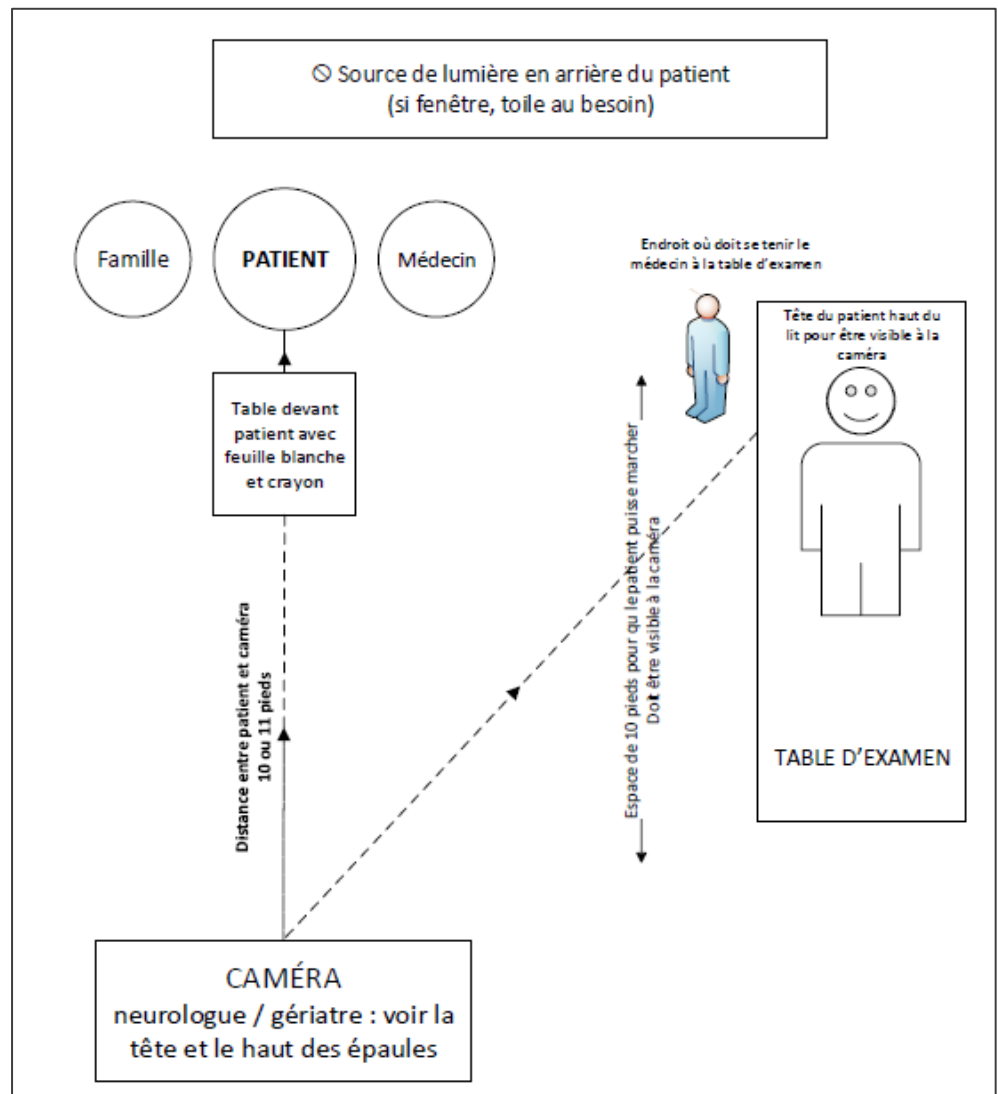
⃠ Source de lumière en arrière du patient
(si fenêtre, toile au besoin)

Famille

PATIENT

Médecin

Endroit où doit se tenir le médecin à la table d'examen

Tête du patient haut du lit pour être visible à la caméra

Table devant patient avec feuille blanche et crayon

Distance entre patient et caméra
10 ou 11 pieds

Espace de 10 pieds pour qu le patient puisse marcher
Doit être visible à la caméra

TABLE D'EXAMEN

CAMÉRA
neurologue / gériatre : voir la tête et le haut des épaules